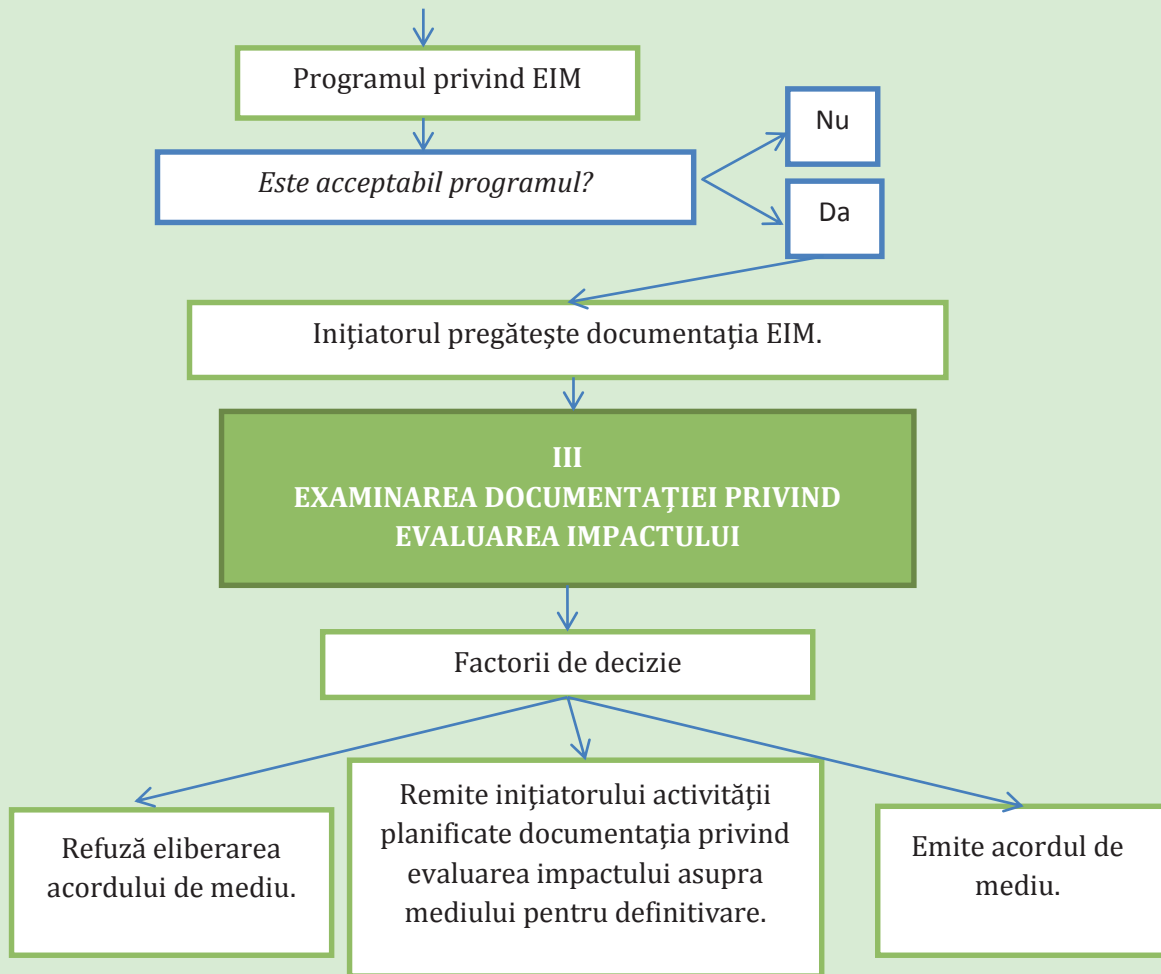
Programul privind EIM

Este acceptabil programul?

Nu

Da

Iniţiatorul pregăteşte documentaţia EIM.

III
EXAMINAREA DOCUMENTAŢIEI PRIVIND EVALUAREA IMPACTULUI

Factorii de decizie

Refuză eliberarea acordului de mediu.

Remite iniţiatorului activităţii planificate documentaţia privind evaluarea impactului asupra mediului pentru definitivare.

Emite acordul de mediu.